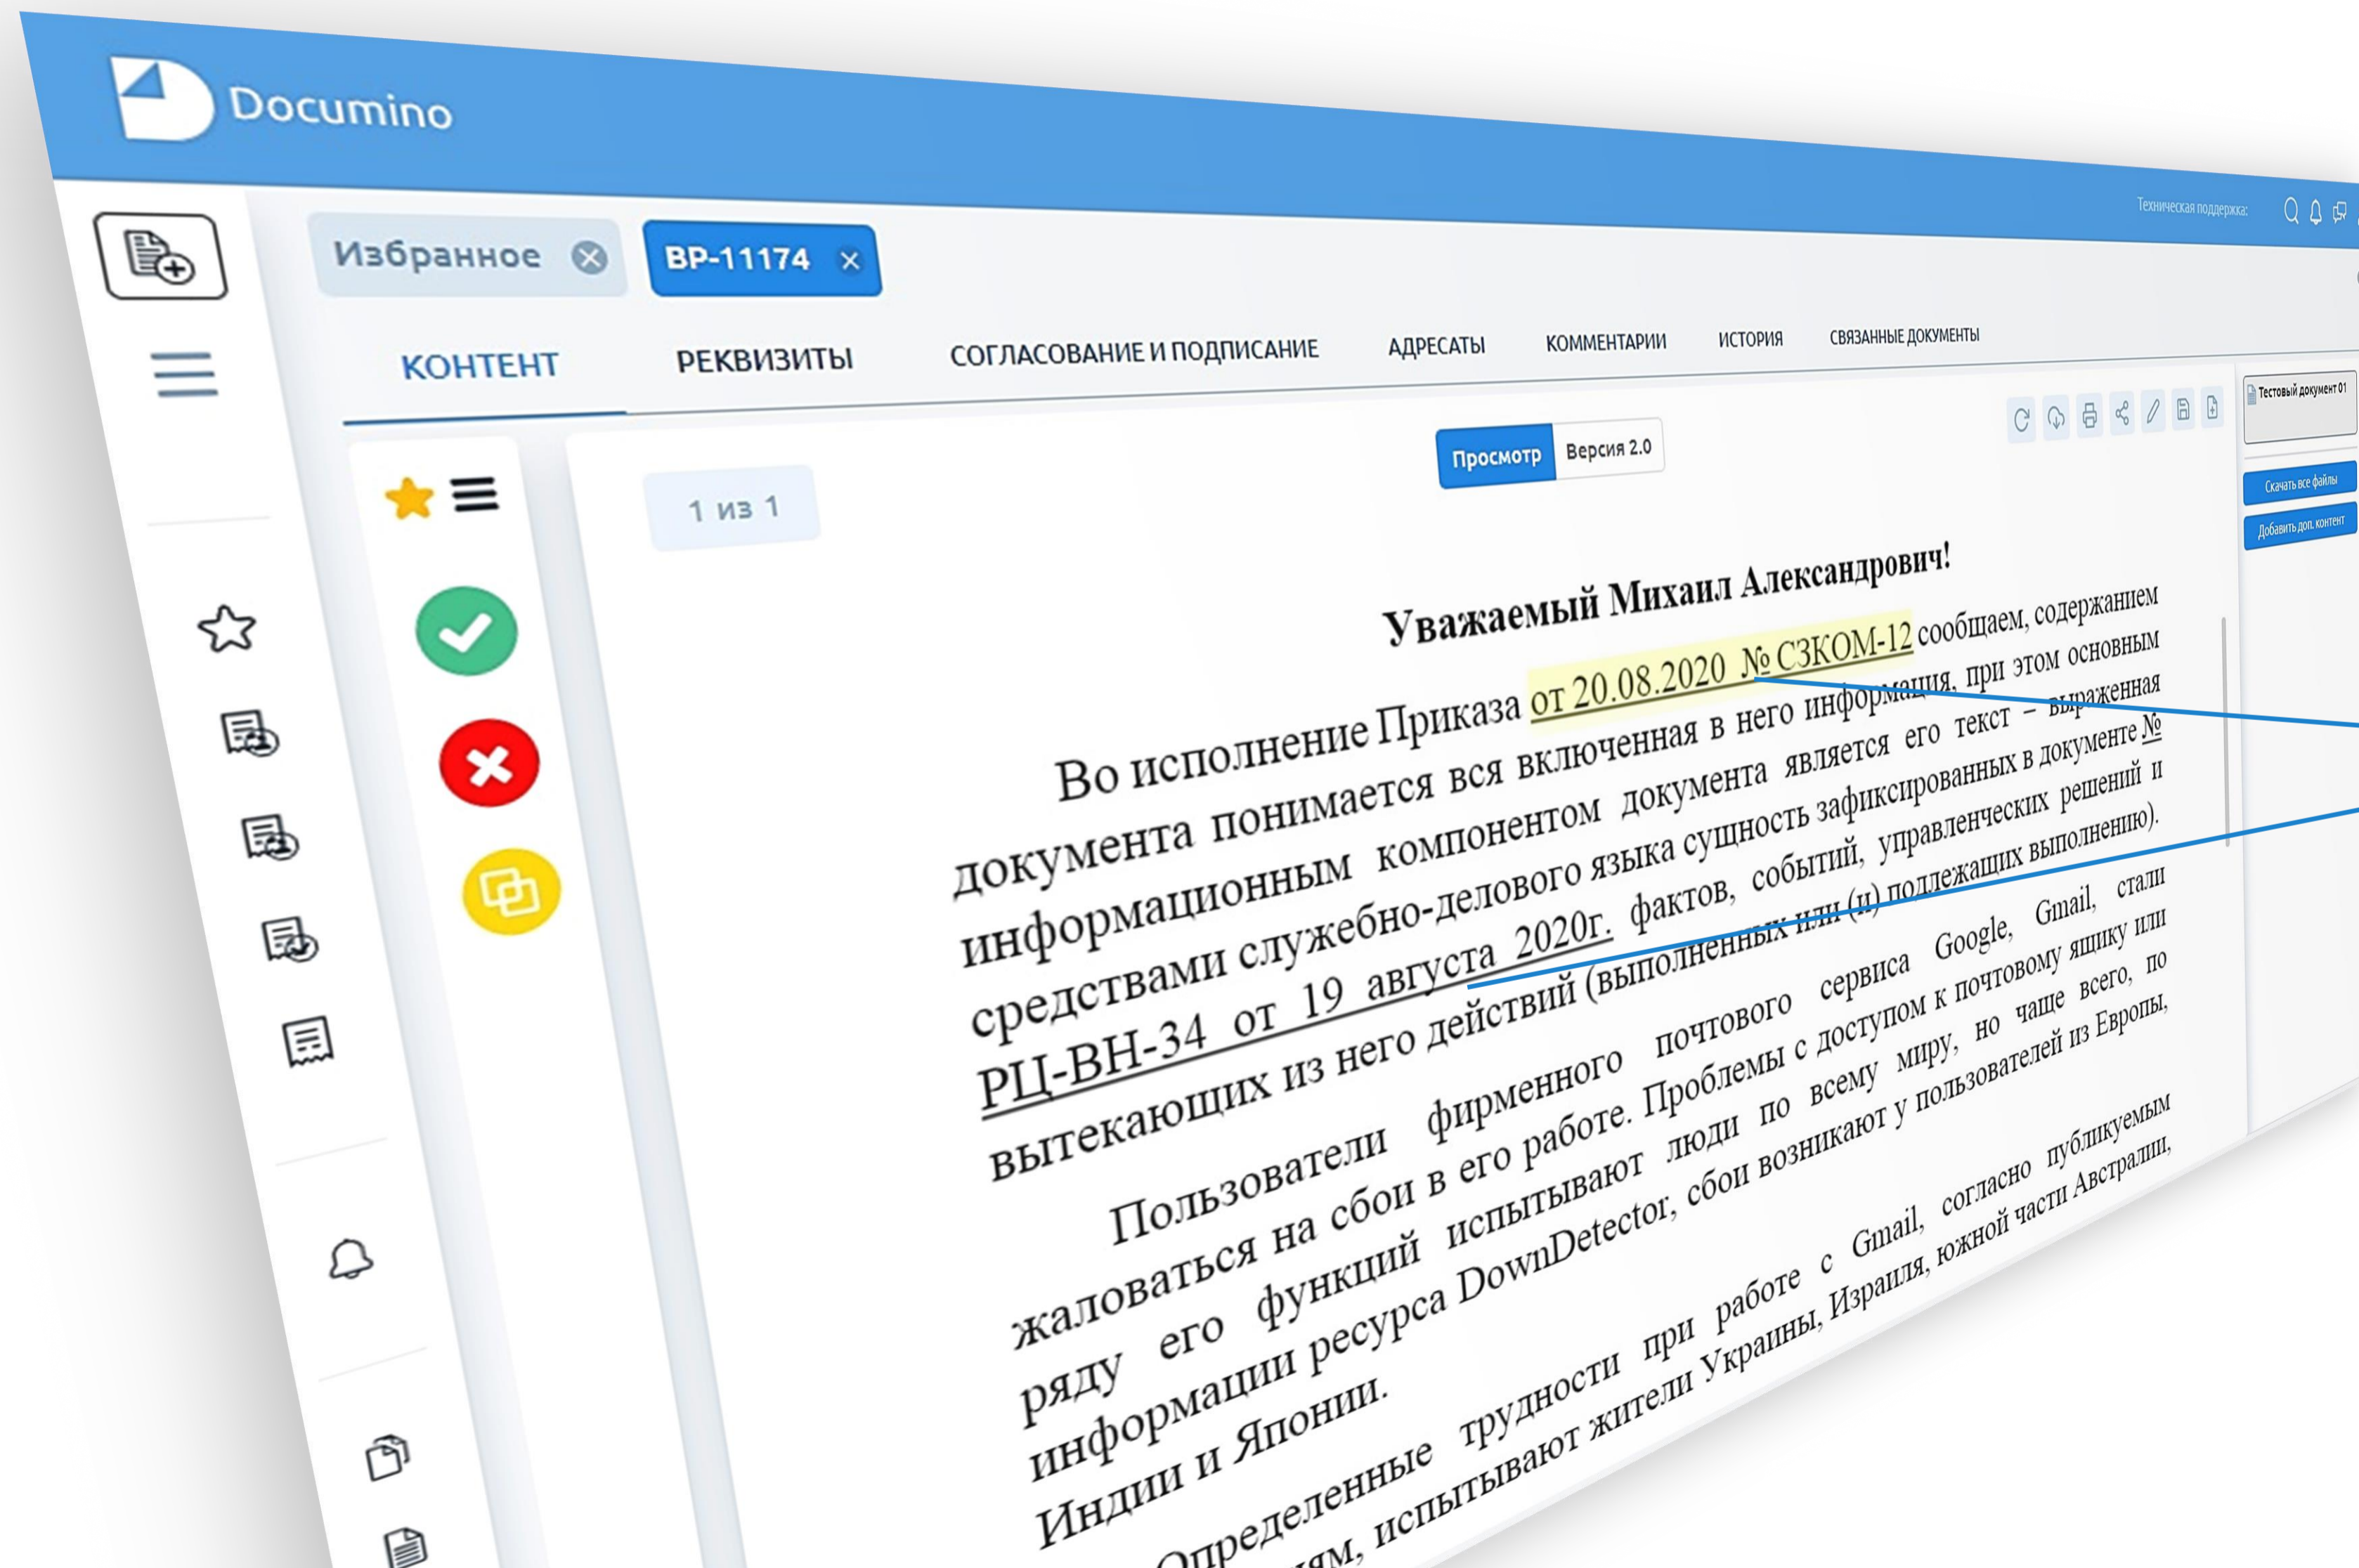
Documino

Техническая поддержка:

Избранное

ВР-11174 ×

КОНТЕНТ

РЕКВИЗИТЫ

СОГЛАСОВАНИЕ И ПОДПИСАНИЕ

АДРЕСАТЫ

КОММЕНТАРИИ

ИСТОРИЯ

СВЯЗАННЫЕ ДОКУМЕНТЫ

Тестовый документ 01

Скачать все файлы

Добавить доп. контент

1 из 1

Просмотр

Версия 2.0

Уважаемый Михаил Александрович!

Во исполнение Приказа от 20.08.2020 № СЗКОМ-12 сообщаем, содержанием документа понимается вся включенная в него информация, при этом основным информационным компонентом документа является его текст – выраженная средствами служебно-делового языка сущность зафиксированных в документе № РЦ-ВН-34 от 19 августа 2020г. фактов, событий, управленческих решений и вытекающих из него действий (выполненных или (и) подлежащих выполнению).

Пользователи фирменного почтового сервиса Google, Gmail, стали жаловаться на сбои в его работе. Проблемы с доступом к почтовому ящику или ряду его функций испытывают люди по всему миру, но чаще всего, по информации ресурса DownDetector, сбои возникают у пользователей из Европы, Индии и Японии.

Определенные трудности при работе с Gmail, согласно публикуемым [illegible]ям, испытывают жители Украины, Израиля, южной части Австралии,